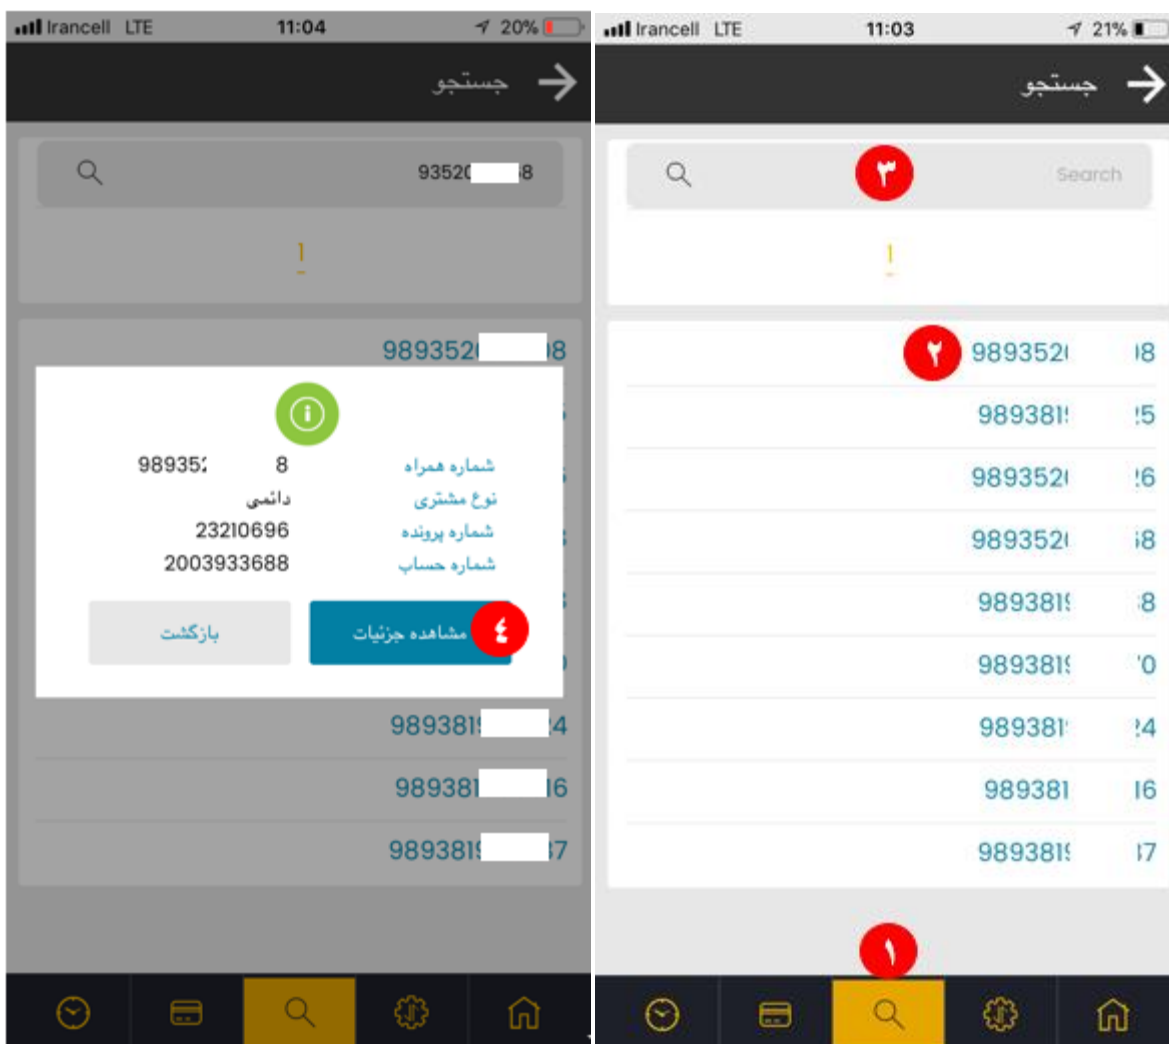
Irancell LTE 11:04 20%

جستجو

93520 8

!

9893520 08

شماره همراه 98935 8
نوع مشتری دائمی
شماره پرونده 23210696
شماره حساب 2003933688

۴ مشاهده جزئیات

بازگشت

989381 24
989381 16
989381 37

Irancell LTE 11:03 21%

جستجو

Search ۳

!

9893520 08 ۲
989381 25
9893520 26
9893520 68
989381 8
989381 70
989381 24
989381 16
989381 37

۱